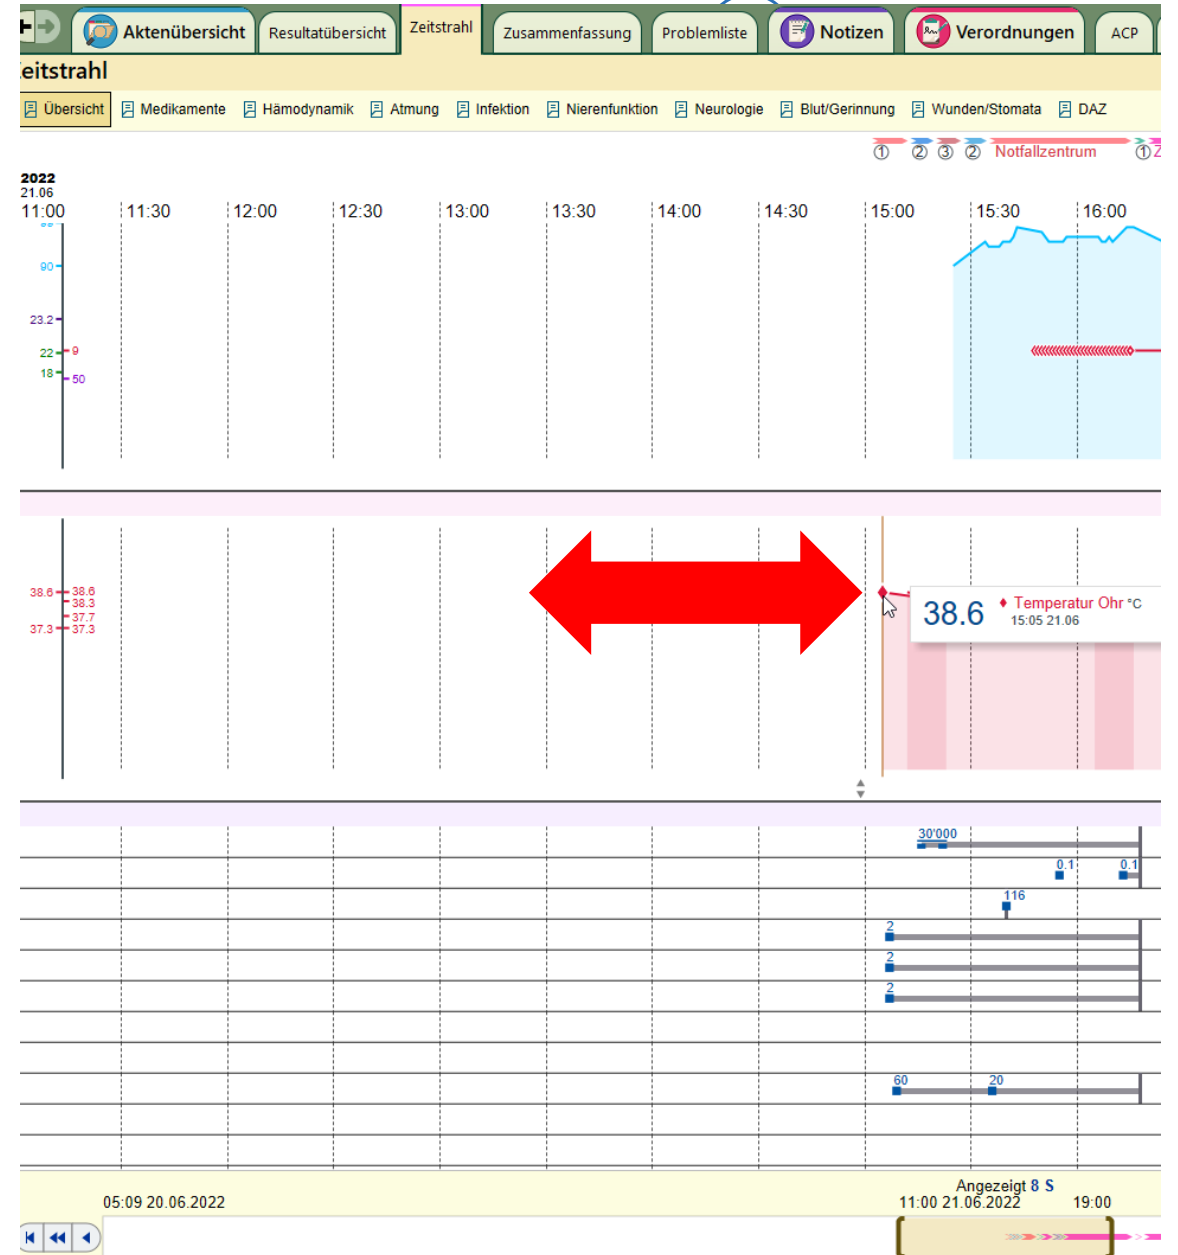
Aktenübersicht | Resultatübersicht | Zeitstrahl | Zusammenfassung | Problemliste | Notizen | Verordnungen | ACP

eitstrahl

Übersicht | Medikamente | Hämodynamik | Atmung | Infektion | Nierenfunktion | Neurologie | Blut/Gerinnung | Wunden/Stomata | DAZ

① ② ③ ② Notfallzentrum ① Z

2022
21.06
11:00 11:30 12:00 12:30 13:00 13:30 14:00 14:30 15:00 15:30 16:00

90
23.2
22 9
18 50

38.6 38.6
38.3
37.7
37.3 37.3

38.6 Temperatur Ohr °C
15:05 21.06

30'000
0.1
0.1
116
2
2
2
60
20

Angezeigt 8 S
05:09 20.06.2022
11:00 21.06.2022
19:00